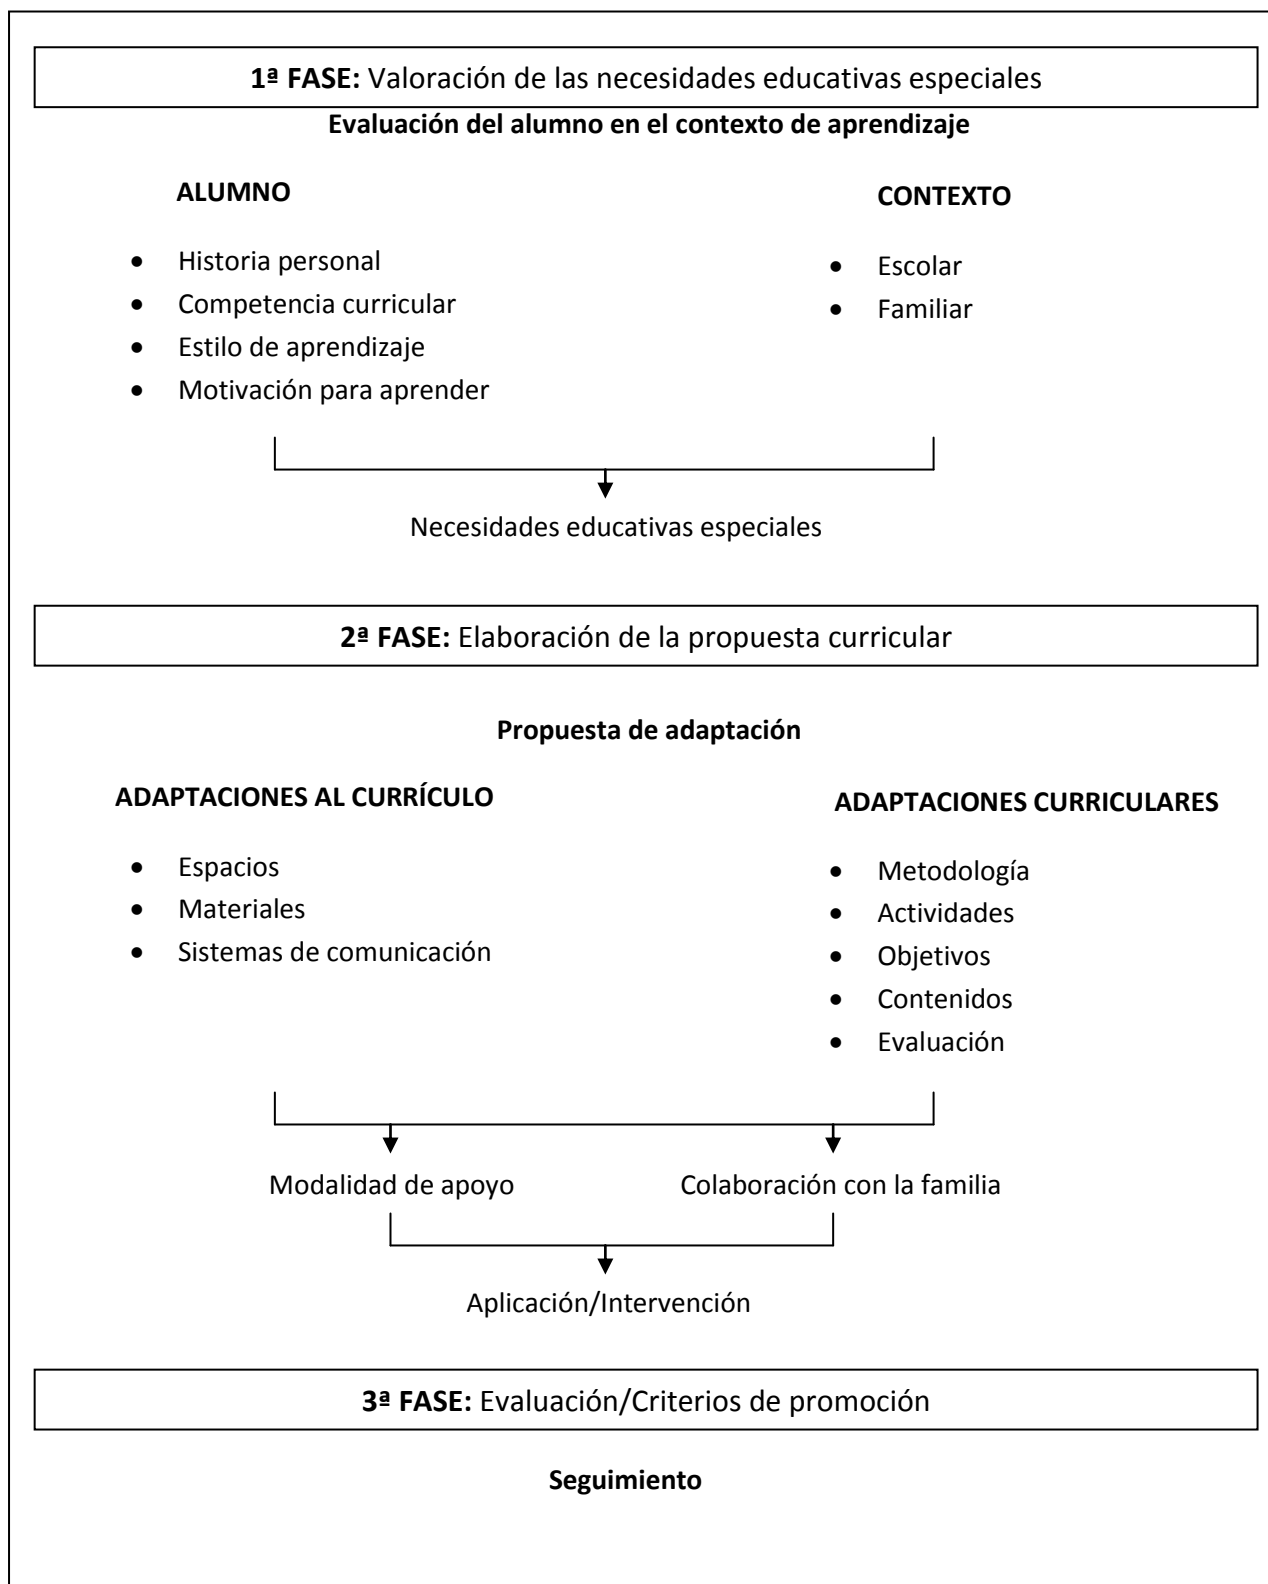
**1ª FASE:** Valoración de las necesidades educativas especiales

**Evaluación del alumno en el contexto de aprendizaje**

**ALUMNO**

- Historia personal
- Competencia curricular
- Estilo de aprendizaje
- Motivación para aprender

**CONTEXTO**

- Escolar
- Familiar

Necesidades educativas especiales

**2ª FASE:** Elaboración de la propuesta curricular

**Propuesta de adaptación**

**ADAPTACIONES AL CURRÍCULO**

- Espacios
- Materiales
- Sistemas de comunicación

**ADAPTACIONES CURRICULARES**

- Metodología
- Actividades
- Objetivos
- Contenidos
- Evaluación

Modalidad de apoyo

Colaboración con la familia

Aplicación/Intervención

**3ª FASE:** Evaluación/Criterios de promoción

**Seguimiento**